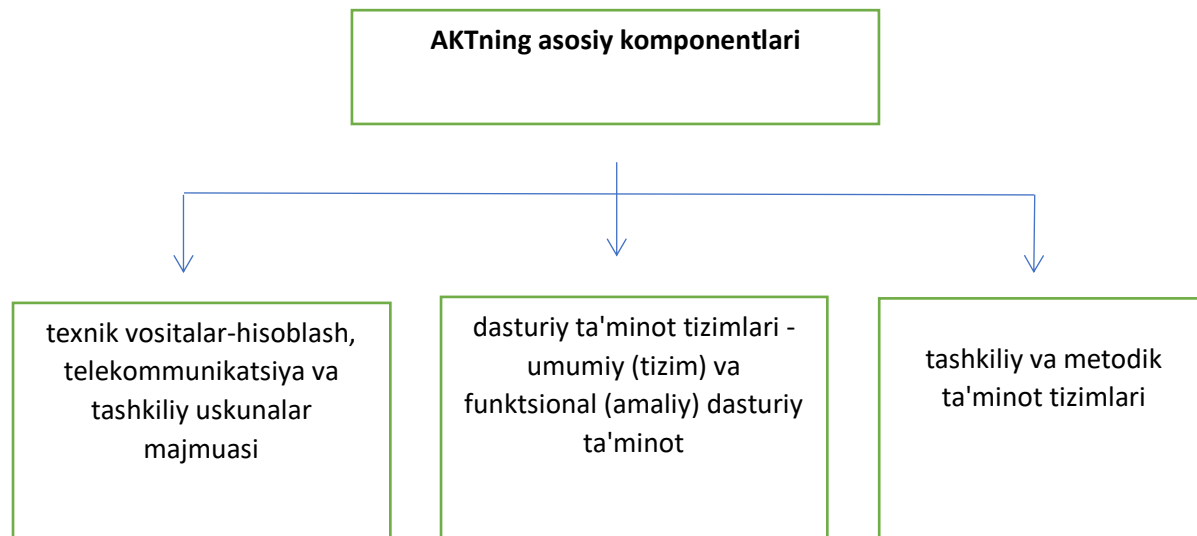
AKTning asosiy komponentlari

texnik vositalar-hisoblash, telekommunikatsiya va tashkiliy uskunalar majmuasi

dasturiy ta'minot tizimlari - umumiy (tizim) va funktsional (amaliy) dasturiy ta'minot

tashkiliy va metodik ta'minot tizimlari